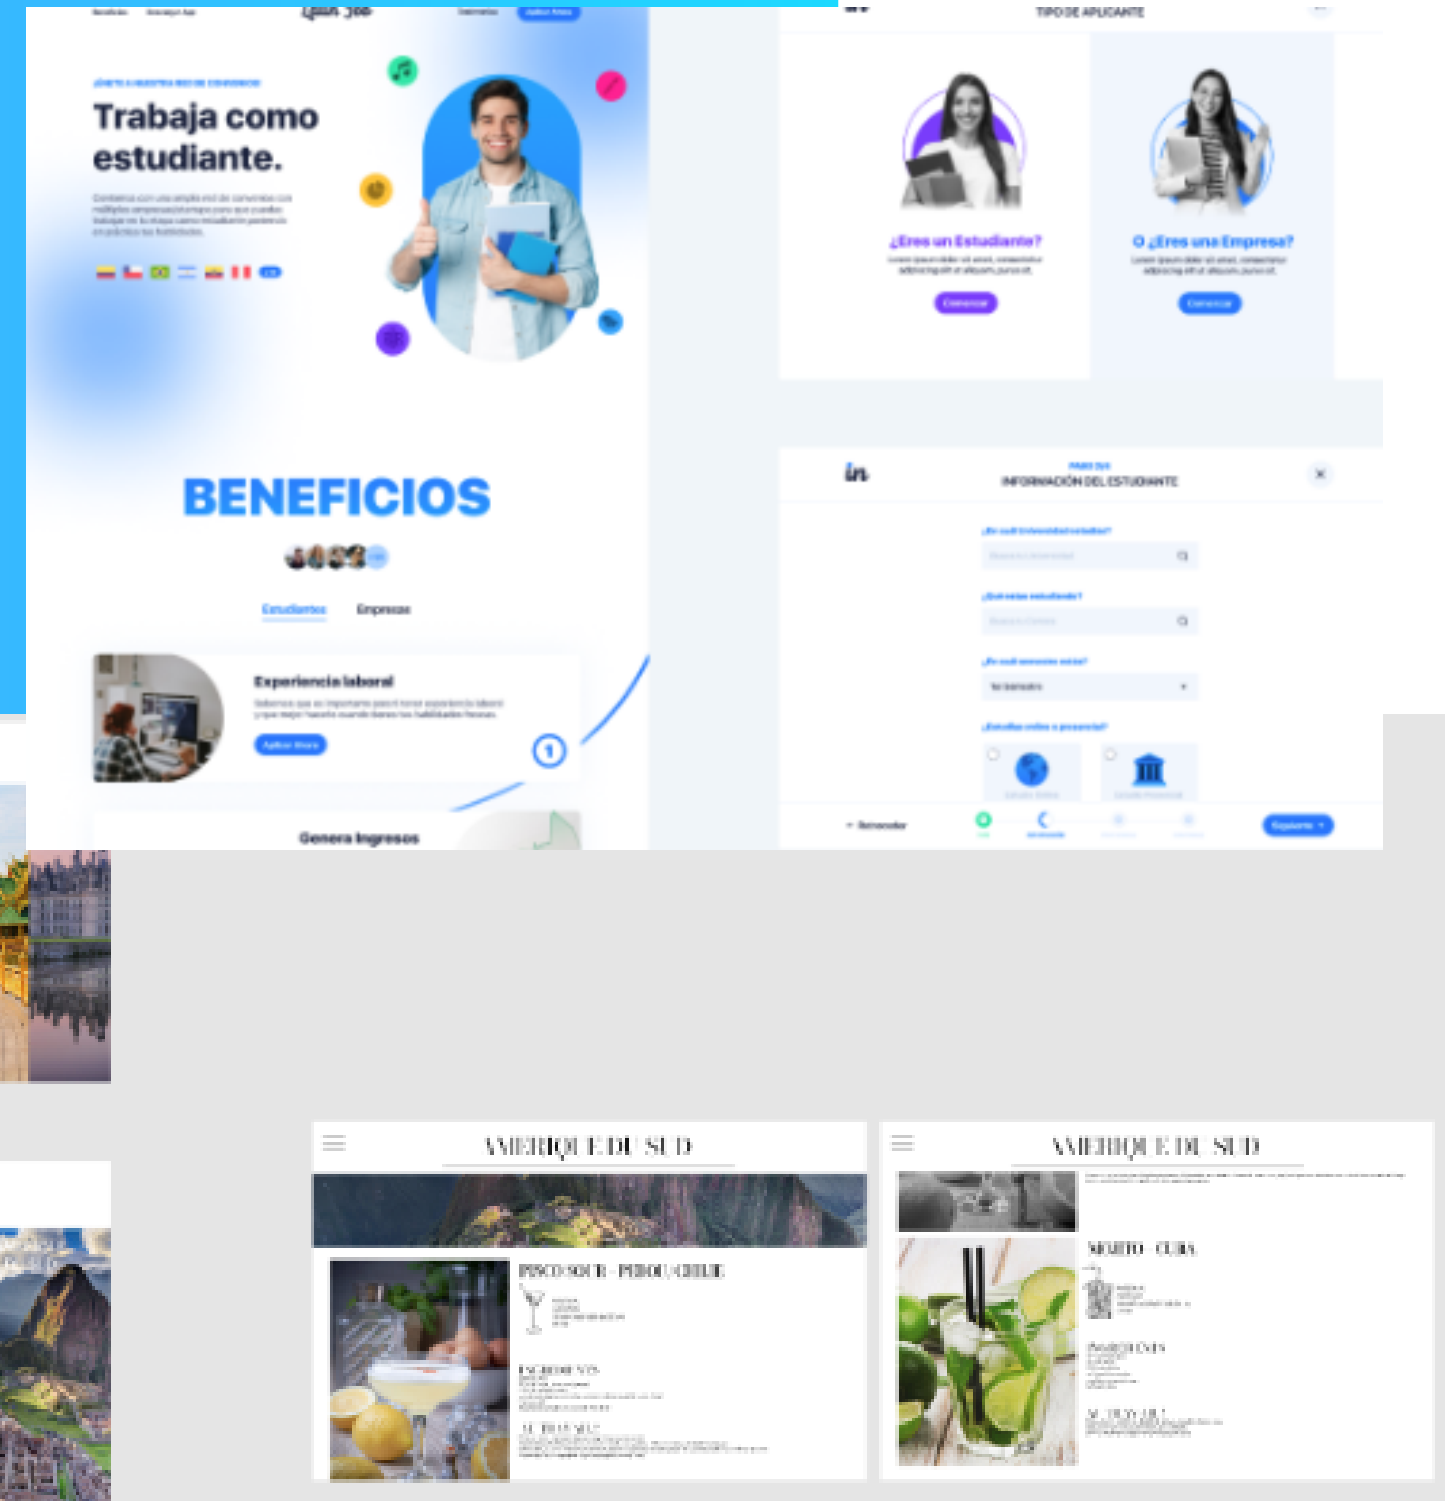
Trabaja como estudiante.

BENEFICIOS

Estudiantes Empresas

Experiencia laboral

Aplicar Ahora

Genera Ingresos

TIPO DE APLICANTE

¿Eres un Estudiante?

Lorem ipsum dolor sit amet, consectetur adipiscing elit ut aliquam, purus sit.

Comenzar

O ¿Eres una Empresa?

Lorem ipsum dolor sit amet, consectetur adipiscing elit ut aliquam, purus sit.

Comenzar

in

PASO 2/4
INFORMACIÓN DEL ESTUDIANTE

¿En qué Universidad estudias?

¿Qué estas estudiando?

¿En qué semestre estas?

1er Semestre

¿Estudias online o presencial?

Retroceder

Siguiente

AMERIQUE DU SUD

PISCO SOUR - PEROU/CHILIE

INGREDIENTS

AMERIQUE DU SUD

MOJITO - CUBA

INGREDIENTS